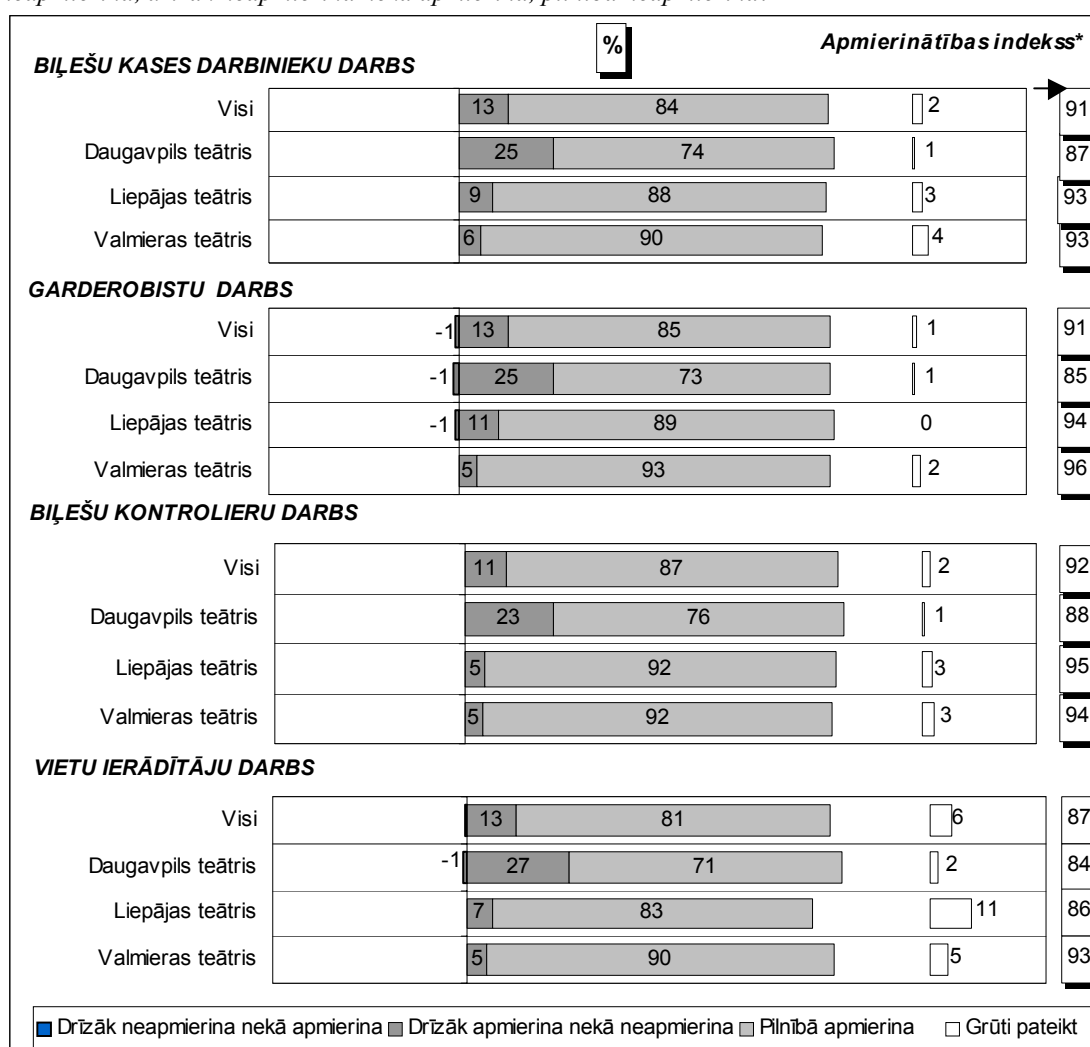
neapmierina, drīzāk neapmierina nekā apmierina, pilnībā neapmierina.

%

Apmierinātības indekss*

BIĻEŠU KASES DARBINIEKU DARBS

| | | | | |
|---|---|---|---|---|
| Visi | 13 | 84 | 2 | 91 |
| Daugavpils teātris | 25 | 74 | 1 | 87 |
| Liepājas teātris | 9 | 88 | 3 | 93 |
| Valmieras teātris | 6 | 90 | 4 | 93 |

GARDEROBISTU DARBS

| | | | | | |
|---|---|---|---|---|---|
| Visi | -1 | 13 | 85 | 1 | 91 |
| Daugavpils teātris | -1 | 25 | 73 | 1 | 85 |
| Liepājas teātris | -1 | 11 | 89 | 0 | 94 |
| Valmieras teātris | | 5 | 93 | 2 | 96 |

BIĻEŠU KONTROLIERU DARBS

| | | | | |
|---|---|---|---|---|
| Visi | 11 | 87 | 2 | 92 |
| Daugavpils teātris | 23 | 76 | 1 | 88 |
| Liepājas teātris | 5 | 92 | 3 | 95 |
| Valmieras teātris | 5 | 92 | 3 | 94 |

VIETU IERĀDĪTĀJU DARBS

| | | | | | |
|---|---|---|---|---|---|
| Visi | | 13 | 81 | 6 | 87 |
| Daugavpils teātris | -1 | 27 | 71 | 2 | 84 |
| Liepājas teātris | | 7 | 83 | 11 | 86 |
| Valmieras teātris | | 5 | 90 | 5 | 93 |

Drīzāk neapmierina nekā apmierina Drīzāk apmierina nekā neapmierina Pilnībā apmierina Grūti pateikt